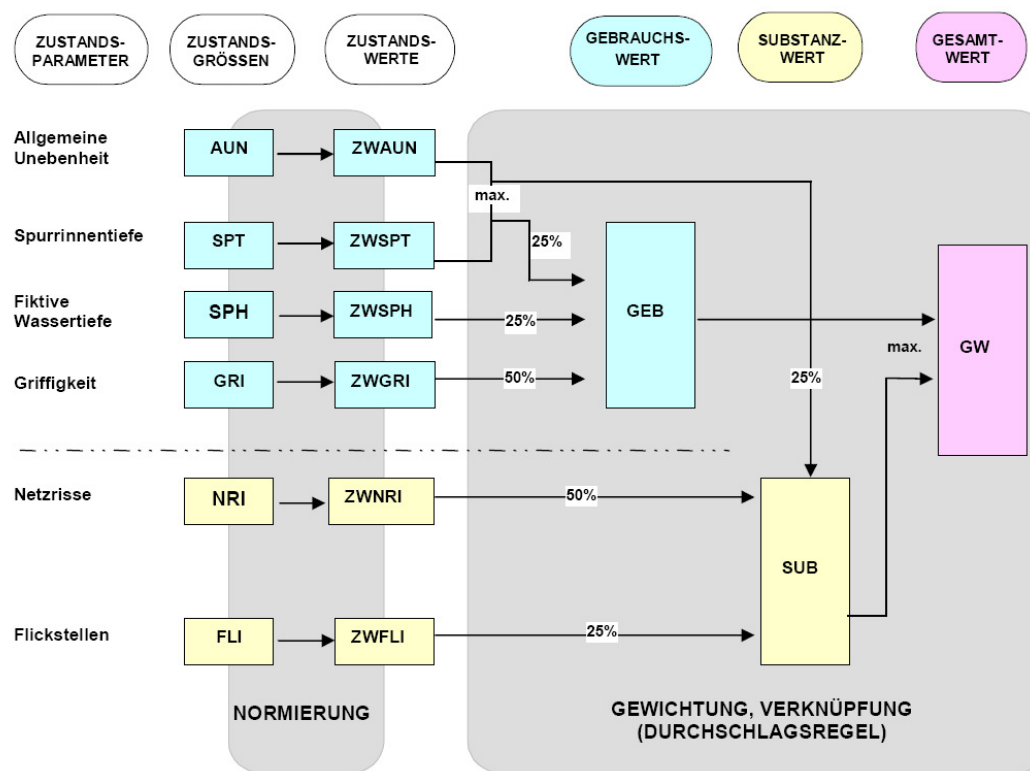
ZUSTANDS-PARAMETER

ZUSTANDS-GRÖSSEN

ZUSTANDS-WERTE

GEBRAUCHS-WERT

SUBSTANZ-WERT

GESAMT-WERT

Allgemeine Unebenheit

AUN

ZWAUN

max.

Spurrinnentiefe

SPT

ZWSPT

25%

Fiktive Wassertiefe

SPH

ZWSPH

25%

GEB

GW

max.

Griffigkeit

GRI

ZWGRI

50%

25%

Netzrisse

NRI

ZWNRI

50%

SUB

Flickstellen

FLI

ZWFLI

25%

NORMIERUNG

GEWICHTUNG, VERKNÜPFUNG (DURCHSCHLAGSREGEL)